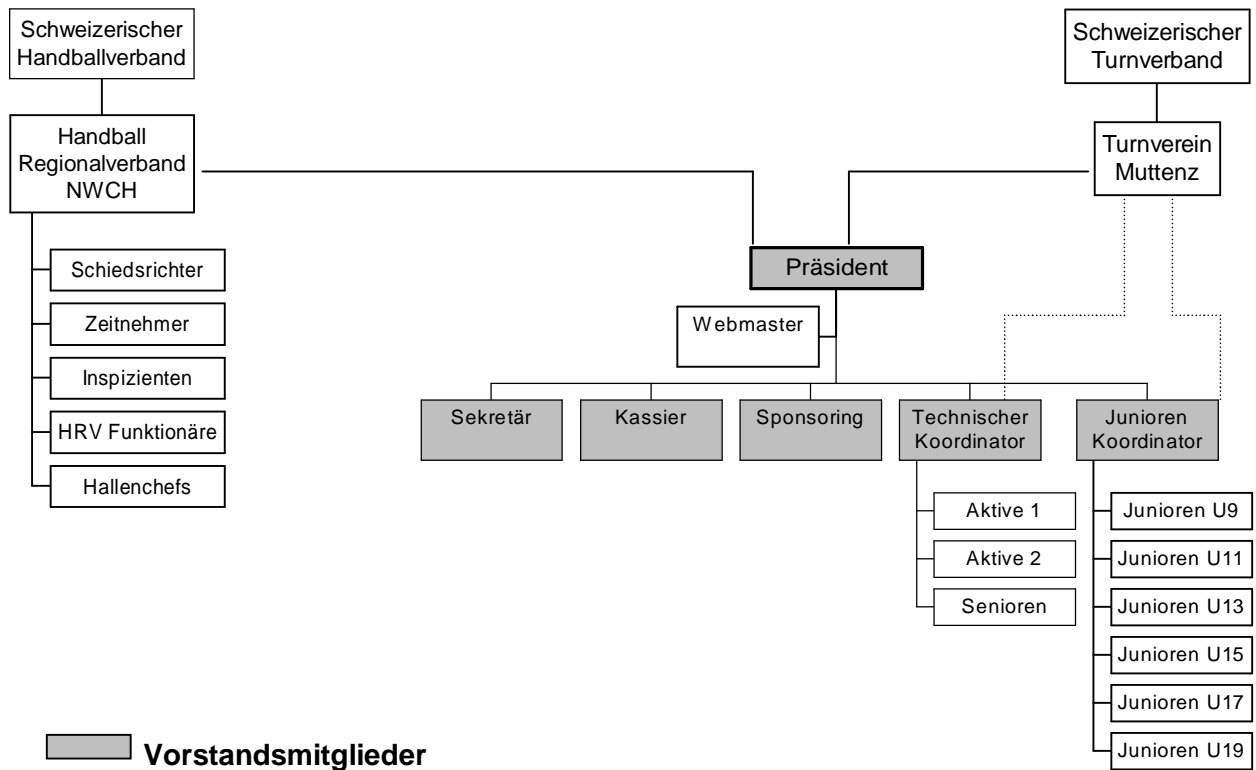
Schweizerischer Handballverband

Handball Regionalverband NWCH

Schiedsrichter

Zeitnehmer

Inspizienten

HRV Funktionäre

Hallenchefs

Schweizerischer Turnverband

Turnverein Muttenz

Präsident

Webmaster

Sekretär

Kassier

Sponsoring

Technischer Koordinator

Junioren Koordinator

Aktive 1

Aktive 2

Senioren

Junioren U9

Junioren U11

Junioren U13

Junioren U15

Junioren U17

Junioren U19

Vorstandsmitglieder